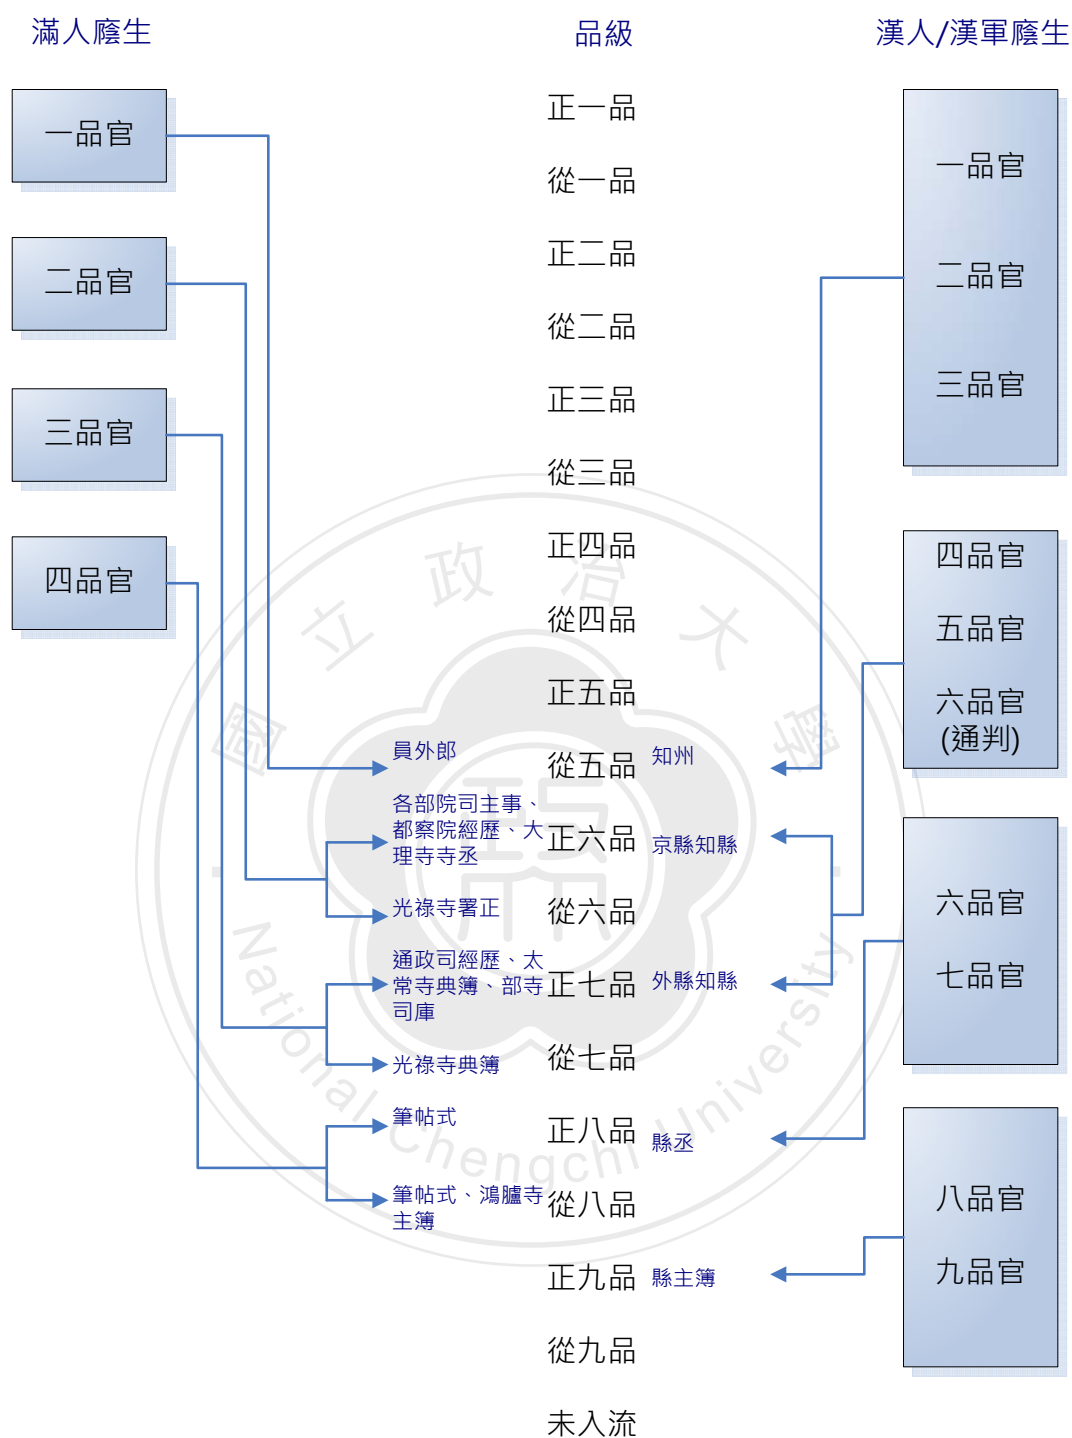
滿人廕生

品級

漢人/漢軍廕生

一品官

二品官

三品官

四品官

正一品

從一品

正二品

從二品

正三品

從三品

正四品

從四品

正五品

員外郎

從五品

知州

各部院司主事、都察院經歷、大理寺寺丞

正六品

京縣知縣

光祿寺署正

從六品

通政司經歷、太常寺典簿、部寺司庫

正七品

外縣知縣

光祿寺典簿

從七品

筆帖式

正八品

縣丞

筆帖式、鴻臚寺主簿

從八品

正九品

縣主簿

從九品

未入流

一品官

二品官

三品官

四品官

五品官

六品官
(通判)

六品官

七品官

八品官

九品官

國立政治大學

National Chengchi University